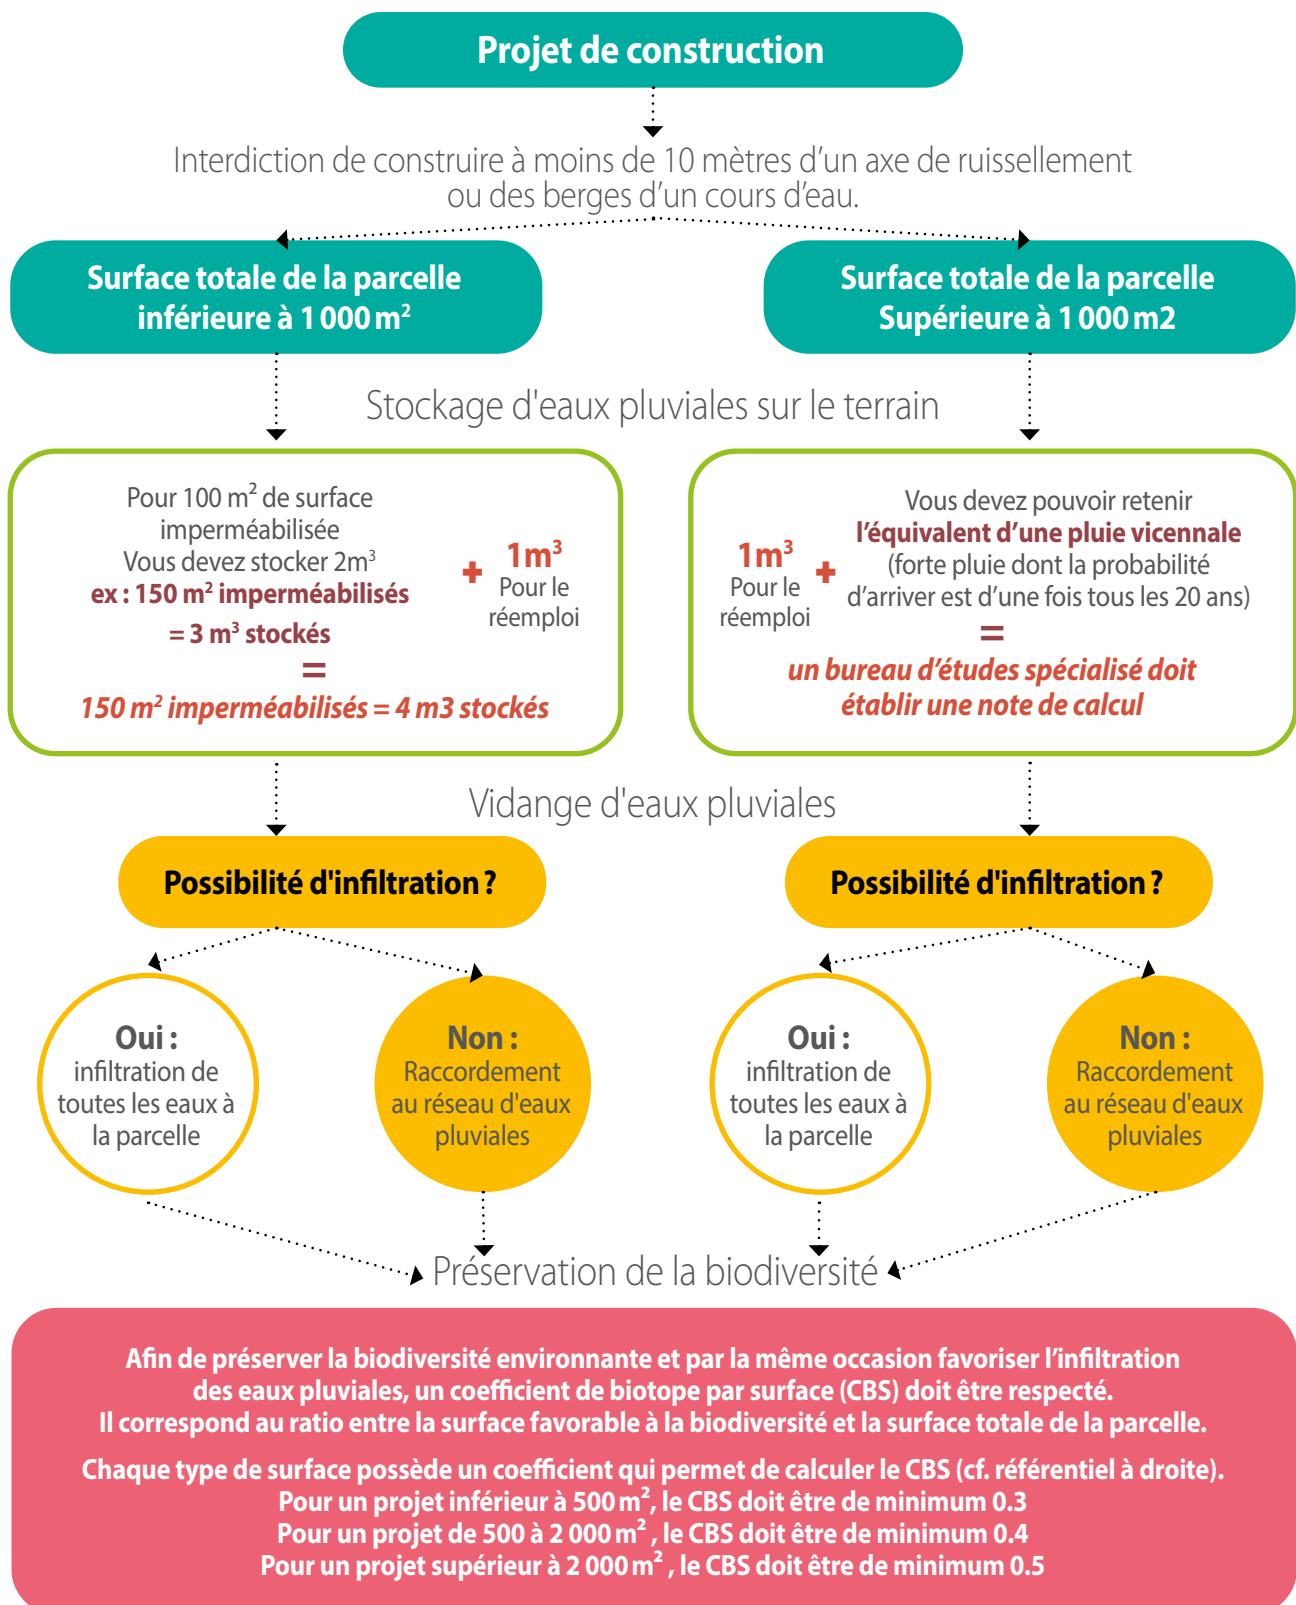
Projet de construction

Interdiction de construire à moins de 10 mètres d'un axe de ruissellement ou des berges d'un cours d'eau.

Surface totale de la parcelle inférieure à 1 000 m$^2$

Surface totale de la parcelle Supérieure à 1 000 m2

Stockage d'eaux pluviales sur le terrain

Pour 100 m$^2$ de surface imperméabilisée Vous devez stocker 2m$^3$
ex : 150 m$^2$ imperméabilisés = 3 m$^3$ stockés
+ 1m$^3$ Pour le réemploi
=
150 m$^2$ imperméabilisés = 4 m3 stockés

1m$^3$ Pour le réemploi
+
Vous devez pouvoir retenir l'équivalent d'une pluie vicennale (forte pluie dont la probabilité d'arriver est d'une fois tous les 20 ans)
=
un bureau d'études spécialisé doit établir une note de calcul

Vidange d'eaux pluviales

Possibilité d'infiltration ?

Possibilité d'infiltration ?

Oui : infiltration de toutes les eaux à la parcelle

Non : Raccordement au réseau d'eaux pluviales

Oui : infiltration de toutes les eaux à la parcelle

Non : Raccordement au réseau d'eaux pluviales

Préservation de la biodiversité

Afin de préserver la biodiversité environnante et par la même occasion favoriser l'infiltration des eaux pluviales, un coefficient de biotope par surface (CBS) doit être respecté. Il correspond au ratio entre la surface favorable à la biodiversité et la surface totale de la parcelle.

Chaque type de surface possède un coefficient qui permet de calculer le CBS (cf. référentiel à droite).
Pour un projet inférieur à 500 m$^2$, le CBS doit être de minimum 0.3
Pour un projet de 500 à 2 000 m$^2$ , le CBS doit être de minimum 0.4
Pour un projet supérieur à 2 000 m$^2$ , le CBS doit être de minimum 0.5